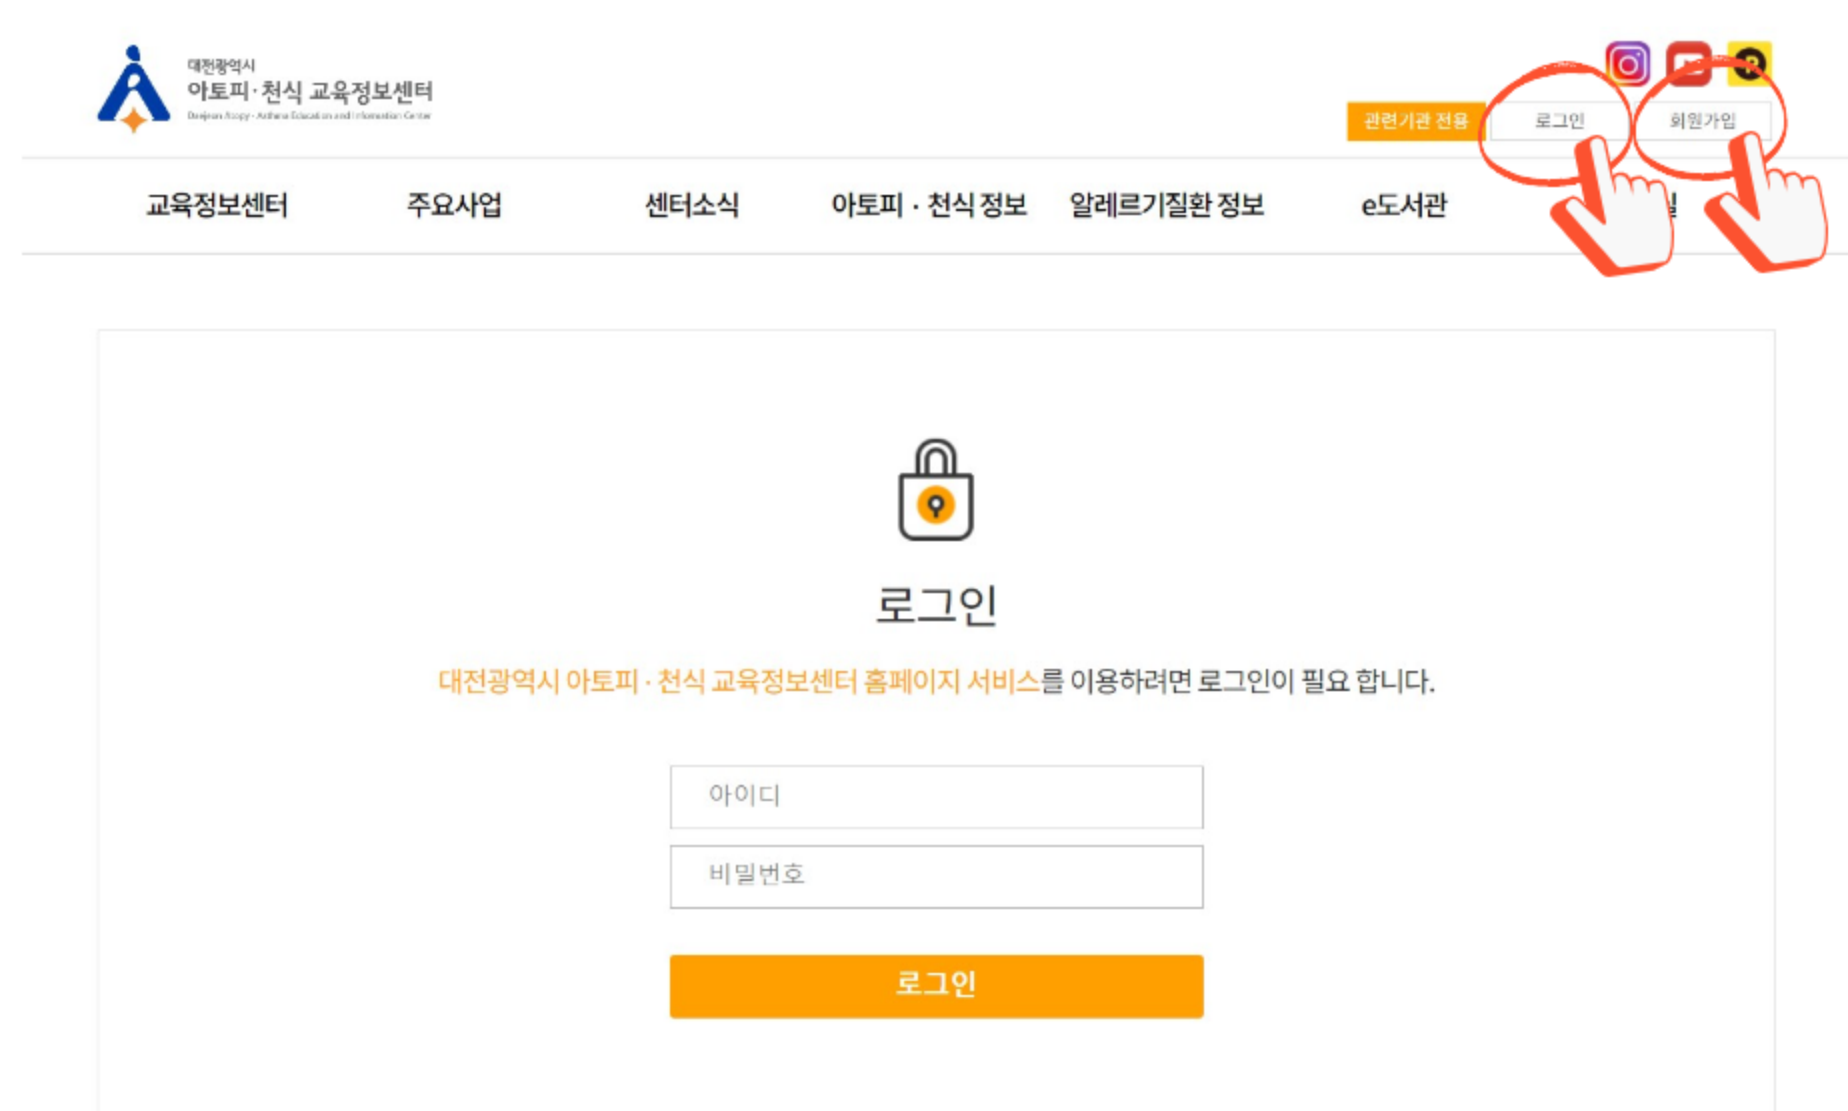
대전광역시
아토피·천식 교육정보센터
Daejeon Atopy·Asthma Education and Information Center

관련기관 전용 로그인 회원가입

교육정보센터 주요사업 센터소식 아토피 · 천식 정보 알레르기질환 정보 e도서관 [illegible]

로그인

대전광역시 아토피 · 천식 교육정보센터 홈페이지 서비스를 이용하려면 로그인이 필요 합니다.

아이디

비밀번호

로그인